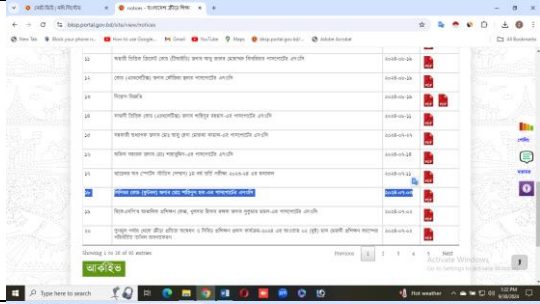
বেটা টিটা | নটি টিটিটি × notices - বাংলাদেশ ক্রীড়া শিক্ষা × +

bksp.portal.gov.bd/site/view/notices

New Tab | Block your phone n... | How to use Google... | Gmail | YouTube | Maps | bksp.portal.gov.bd/... | Adobe Acrobat | All Bookmarks

| ১১ | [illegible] | ২০২৪-০৮-১৮ | PDF |
|---|---|---|---|
| ১২ | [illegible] | ২০২৪-০৮-১৮ | PDF |
| ১৩ | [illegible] | ২০২৪-০৮-১৮ | PDF |
| ১৪ | নিয়োগ বিজ্ঞপ্তি | ২০২৪-০৮-১৮ | PDF |
| ১৫ | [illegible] | ২০২৪-০৮-১১ | PDF |
| ১৬ | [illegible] | ২০২৪-০৮-০৮ | PDF |
| ১৭ | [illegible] | ২০২৪-০৮-০৮ | PDF |
| ১৮ | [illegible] | ২০২৪-০৮-০১ | PDF |
| ১৯ | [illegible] | ২০২৪-০৭-০৮ | PDF |
| ২০ | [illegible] | ২০২৪-০৭-০২ | PDF |
| ২১ | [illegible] | ২০২৪-০৭-০২ | PDF |

Showing 1 to 20 of 66 entries

Previous 1 2 3 4 Next

আর্কাইভ

Activate Windows
Go to Settings to activate Windows.

Type here to search

Hot weather

1:22 PM
9/18/2024